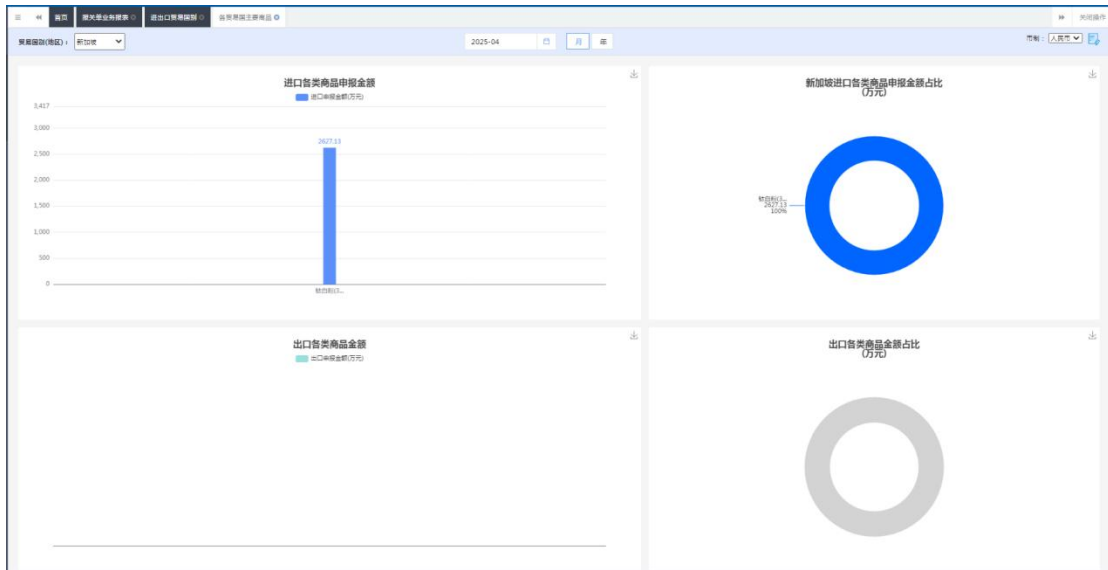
≡ ◀◀ 首页 报关单业务报表 ⊗ 进出口贸易国别 ⊗ 各贸易国主要商品 ⊗ ▶▶ 关闭操作

贸易国别(地区)： 新加坡

2025-04 月

币制： 人民币

进口各类商品申报金额

出口申报金额(万元)

3,417
3,000
2,500
2,000
1,500
1,000
500
0

2627.13

较自刮(3...

新加坡进口各类商品申报金额占比
(万元)

较自刮(3...
2627.13
100%

出口各类商品金额

出口申报金额(万元)

出口各类商品金额占比
(万元)